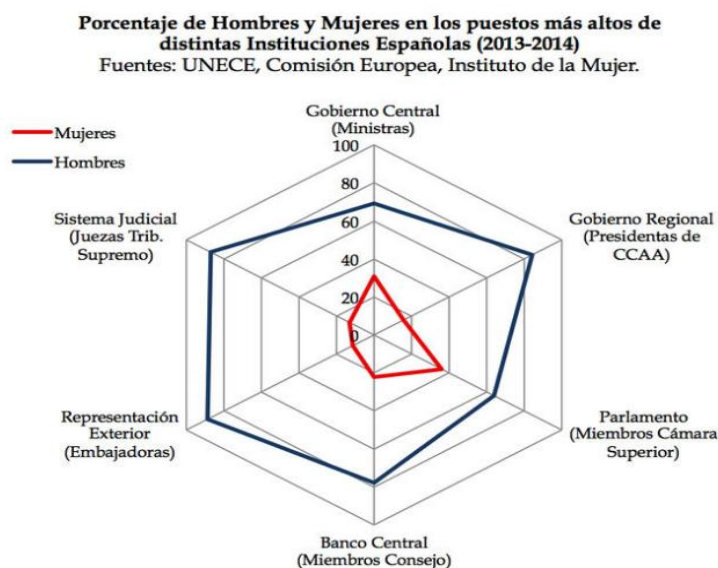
Porcentaje de Hombres y Mujeres en los puestos más altos de distintas Instituciones Españolas (2013-2014)
Fuentes: UNECE, Comisión Europea, Instituto de la Mujer.

Mujeres
Hombres

Gobierno Central (Ministras)
100
80
60
40
20
0

Gobierno Regional (Presidentas de CCAA)

Parlamento (Miembros Cámara Superior)

Banco Central (Miembros Consejo)

Representación Exterior (Embajadoras)

Sistema Judicial (Juezas Trib. Supremo)